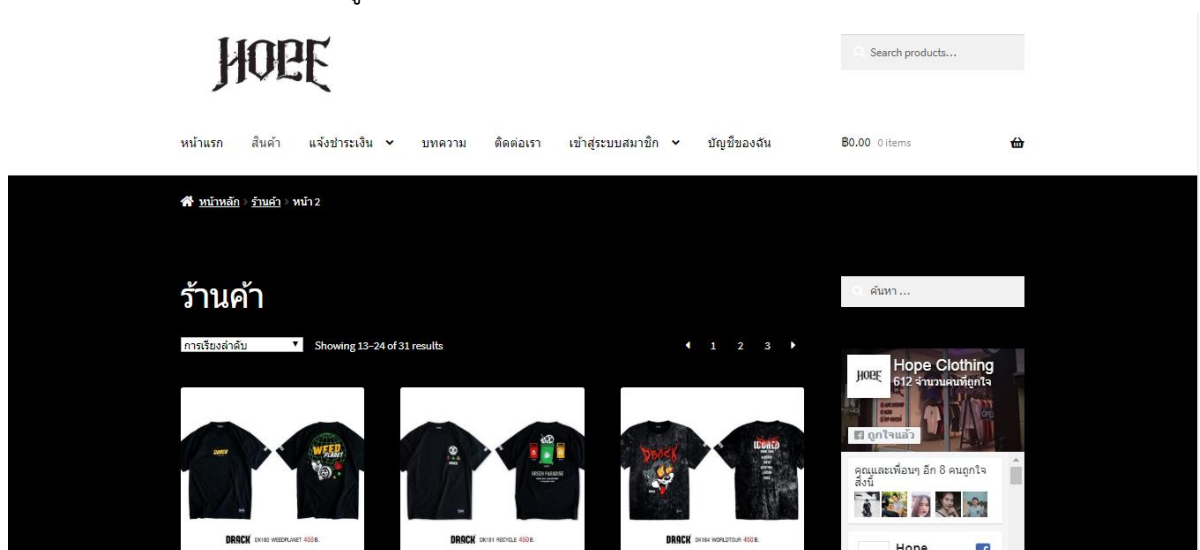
HOPE

Search products…

หน้าแรก สินค้า แจ้งชำระเงิน บทความ ติดต่อเรา เข้าสู่ระบบสมาชิก บัญชีของฉัน ฿0.00 0 items

หน้าหลัก > ร้านค้า > หน้า 2

ร้านค้า

การเรียงลำดับ Showing 13–24 of 31 results

1 2 3

ค้นหา …

Hope Clothing
612 จำนวนคนที่ถูกใจ

ถูกใจแล้ว

คุณและเพื่อนๆ อีก 8 คนถูกใจสิ่งนี้

DRACK DK180 WEEDPLANET 450 B.

DRACK DK181 RECYCLE 450 B.

DRACK DK184 WORLDTOUR 450 B.

Hope